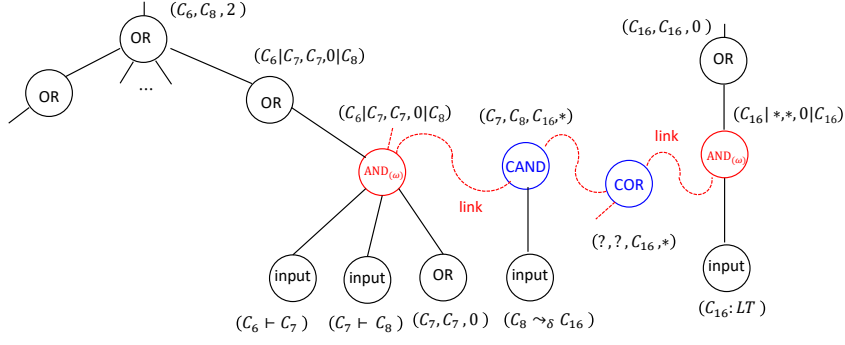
$(C_6, C_8, 2)$

OR

OR

...

$(C_6|C_7, C_7, 0|C_8)$

OR

$(C_6|C_7, C_7, 0|C_8)$

AND$_{(\omega)}$

link

$(C_7, C_8, C_{16}, *)$

CAND

COR

link

$(?, ?, C_{16}, *)$

$(C_{16}, C_{16}, 0)$

OR

$(C_{16}|*, *, 0|C_{16})$

AND$_{(\omega)}$

input

input

OR

input

input

$(C_6 \vdash C_7)$

$(C_7 \vdash C_8)$

$(C_7, C_7, 0)$

$(C_8 \rightsquigarrow_\delta C_{16})$

$(C_{16}: LT)$